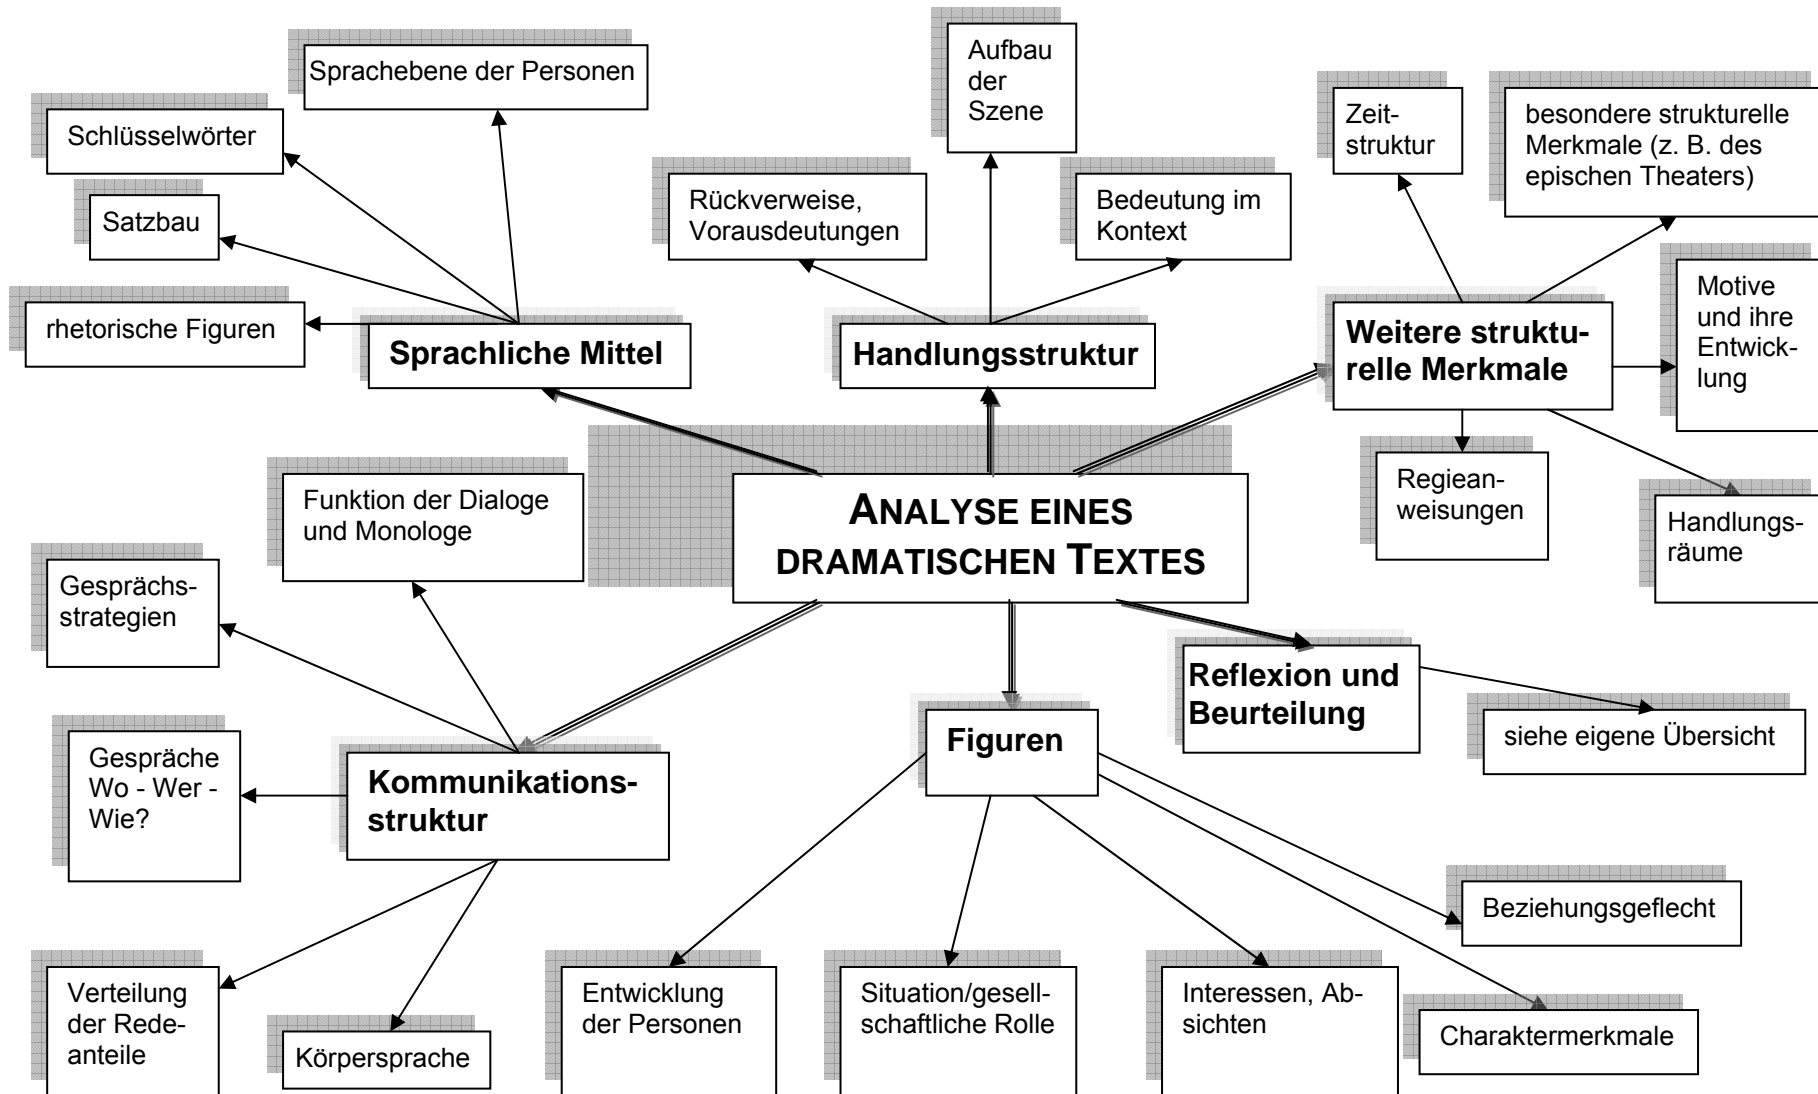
ANALYSE EINES DRAMATISCHEN TEXTES

Sprachliche Mittel

Sprachebene der Personen

Schlüsselwörter

Satzbau

rhetorische Figuren

Handlungsstruktur

Aufbau der Szene

Rückverweise, Vorausdeutungen

Bedeutung im Kontext

Weitere strukturelle Merkmale

Zeitstruktur

besondere strukturelle Merkmale (z. B. des epischen Theaters)

Motive und ihre Entwicklung

Regieanweisungen

Handlungsräume

Kommunikationsstruktur

Funktion der Dialoge und Monologe

Gesprächsstrategien

Gespräche Wo - Wer - Wie?

Verteilung der Redeanteile

Körpersprache

Figuren

Entwicklung der Personen

Situation/gesellschaftliche Rolle

Interessen, Absichten

Charaktermerkmale

Beziehungsgeflecht

Reflexion und Beurteilung

siehe eigene Übersicht